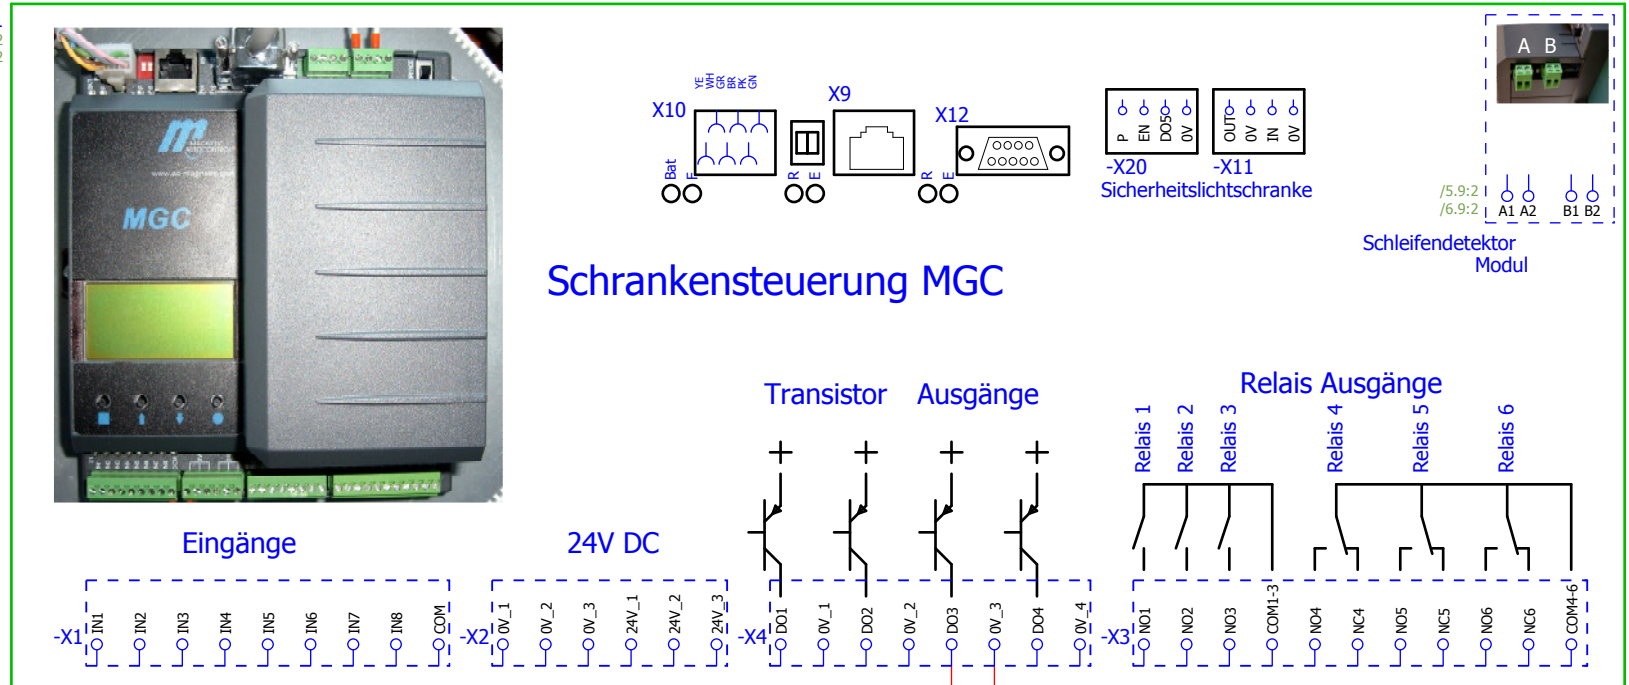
MGC

YE WH GR BR PK GN

X10

Bat F

X9

R E

X12

R E

P EN DO5 0V

-X20

OUT 0V IN 0V

-X11

Sicherheitslichtschranke

A B

/5.9:2
/6.9:2

A1 A2

B1 B2

Schleifendetektor Modul

Schrankensteuerung MGC

Transistor Ausgänge

Relais Ausgänge

Relais 1 Relais 2 Relais 3 Relais 4 Relais 5 Relais 6

Eingänge

24V DC

-X1 IN1 IN2 IN3 IN4 IN5 IN6 IN7 IN8 COM

-X2 0V_1 0V_2 0V_3 24V_1 24V_2 24V_3

-X4 DO1 0V_1 DO2 0V_2 DO3 0V_3 DO4 0V_4

-X3 NO1 NO2 NO3 COM1-3 NO4 NC4 NO5 NC5 NO6 NC6 COM4-6